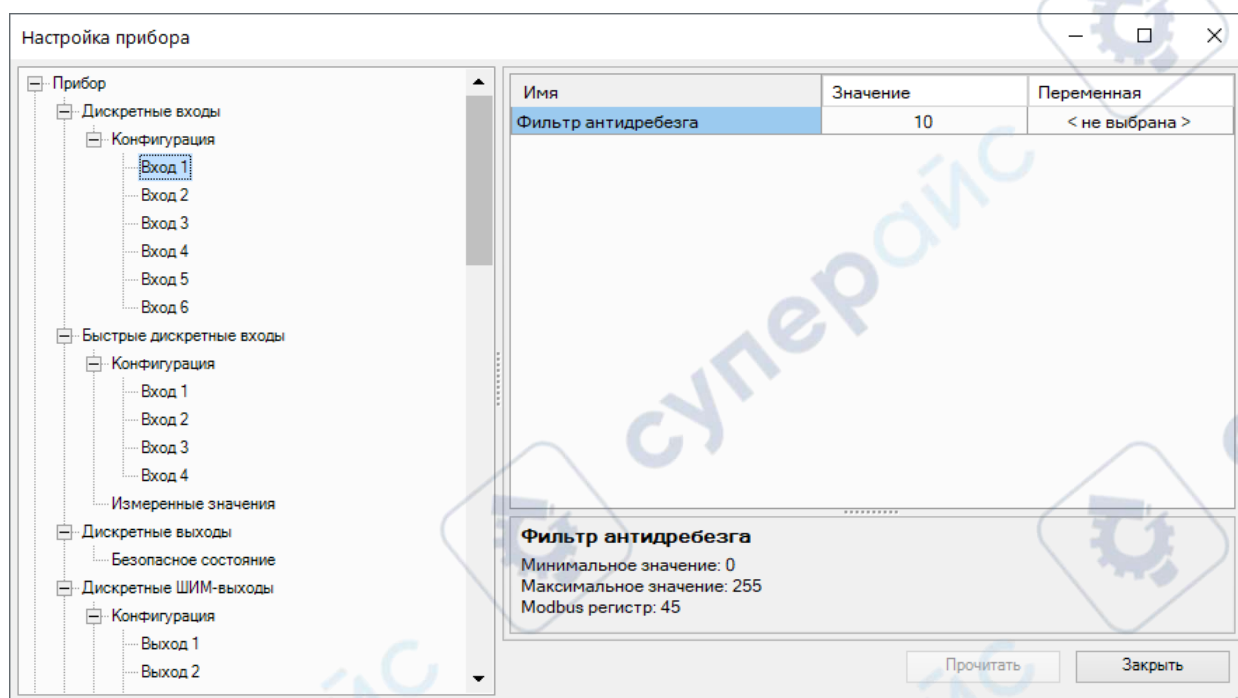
Настройка прибора

Прибор
Дискретные входы
Конфигурация
Вход 1
Вход 2
Вход 3
Вход 4
Вход 5
Вход 6
Быстрые дискретные входы
Конфигурация
Вход 1
Вход 2
Вход 3
Вход 4
Измеренные значения
Дискретные выходы
Безопасное состояние
Дискретные ШИМ-выходы
Конфигурация
Выход 1
Выход 2

| Имя | Значение | Переменная |
|---|---|---|
| Фильтр антидребезга | 10 | < не выбрана > |

Фильтр антидребезга
Минимальное значение: 0
Максимальное значение: 255
Modbus регистр: 45

Прочитать
Закрыть

суперайс